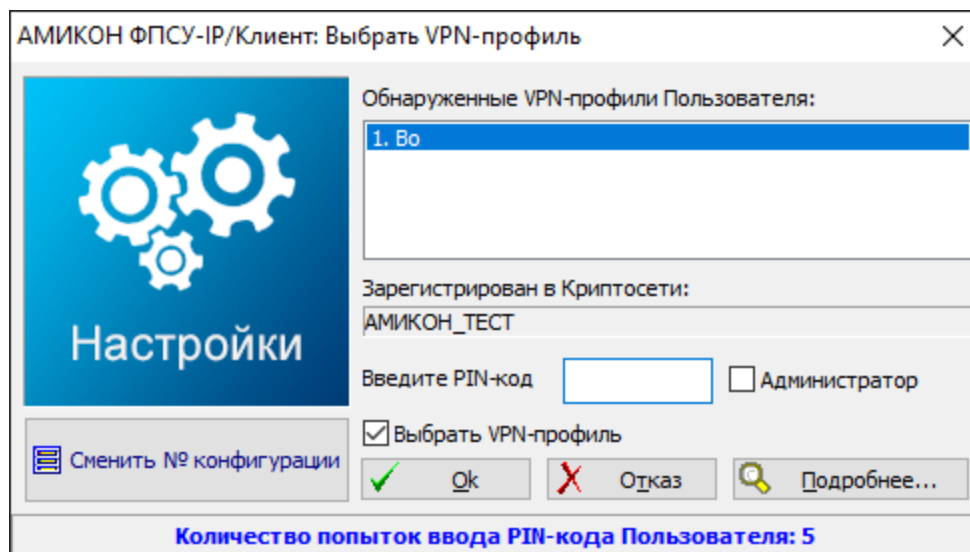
АМИКОН ФПСУ-IP/Клиент: Выбрать VPN-профиль

Настройки

Обнаруженные VPN-профили Пользователя:

1. Bo

Зарегистрирован в Криптосети:

АМИКОН_ТЕСТ

Введите PIN-код

Администратор

Выбрать VPN-профиль

Сменить № конфигурации

Ok

Отказ

Подробнее...

Количество попыток ввода PIN-кода Пользователя: 5